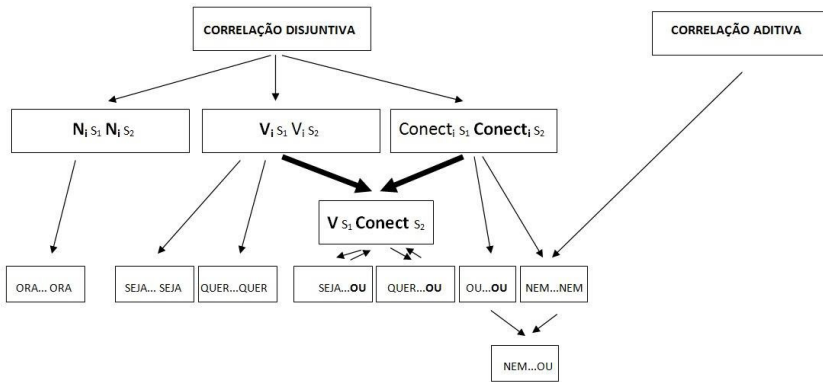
CORRELAÇÃO DISJUNTIVA

CORRELAÇÃO ADITIVA

$N_i$ $S_1$ $N_i$ $S_2$

$V_i$ $S_1$ $V_i$ $S_2$

$Conect_i$ $S_1$ $Conect_i$ $S_2$

$V$ $S_1$ $Conect$ $S_2$

ORA... ORA

SEJA... SEJA

QUER...QUER

SEJA...OU

QUER...OU

OU...OU

NEM...NEM

NEM...OU